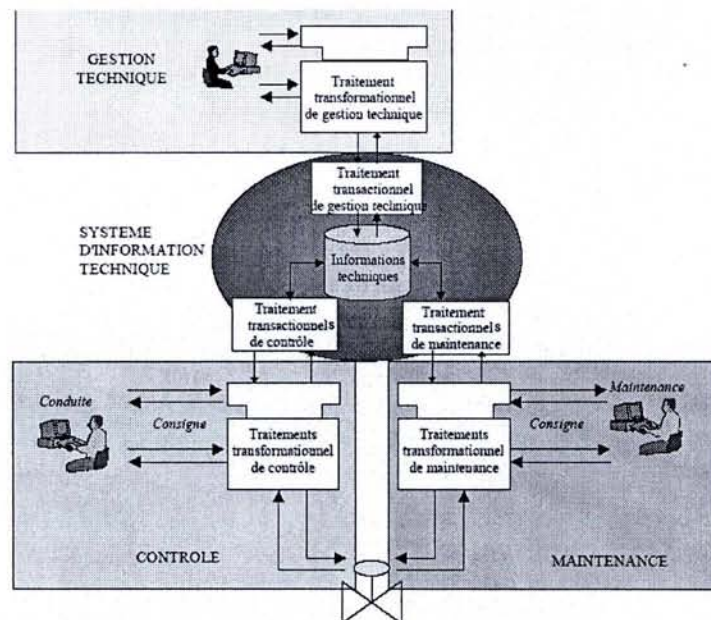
GESTION TECHNIQUE

Traitement transformationnel de gestion technique

Traitement transactionnel de gestion technique

SYSTEME D'INFORMATION TECHNIQUE

Informations techniques

Traitement transactionnels de contrôle

Traitement transactionnels de maintenance

Conduite

Consigne

Traitements transformationnel de contrôle

Maintenance

Consigne

Traitements transformationnel de maintenance

CONTROLE

MAINTENANCE